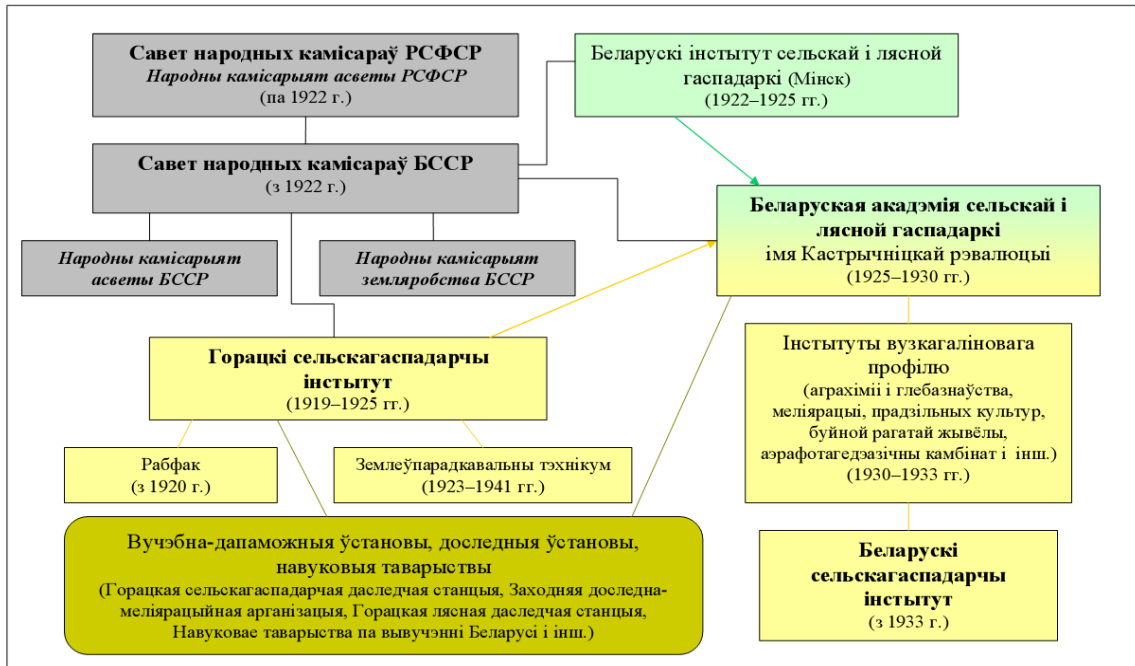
**Савет народных камісараў РСФСР**
*Народны камісарыят асветы РСФСР*
(па 1922 г.)

Беларускі інстытут сельскай і лясной гаспадаркі (Мінск)
(1922–1925 гг.)

**Савет народных камісараў БССР**
(з 1922 г.)

**Беларуская акадэмія сельскай і лясной гаспадаркі**
імя Кастрычніцкай рэвалюцыі
(1925–1930 гг.)

*Народны камісарыят асветы БССР*

*Народны камісарыят земляробства БССР*

Інстытуты вузкагаліновага профілю
(аграхіміі і глебазнаўства, меліярацыі, прадзільных культур, буйной рагатай жывёлы, аэрафотагедэзічны камбінат і інш.)
(1930–1933 гг.)

**Горацкі сельскагаспадарчы інстытут**
(1919–1925 гг.)

Рабфак
(з 1920 г.)

Землеўпарадкавальны тэхнікум
(1923–1941 гг.)

Вучэбна-дапаможныя ўстановы, доследныя ўстановы, навуковыя таварыствы
(Горацкая сельскагаспадарчая даследчая станцыя, Заходняя доследна-меліярацыйная арганізацыя, Горацкая лясная даследчая станцыя, Навуковае таварыства па вывучэнні Беларусі і інш.)

**Беларускі сельскагаспадарчы інстытут**
(з 1933 г.)